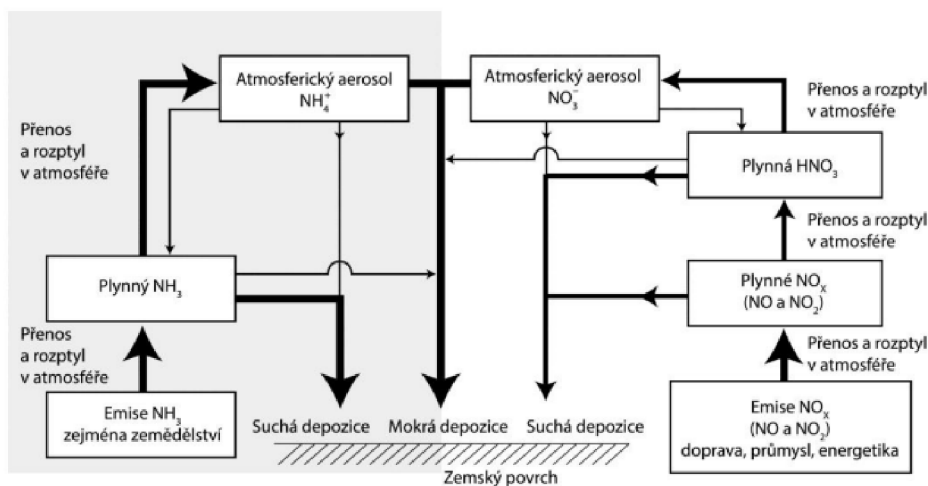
Atmosferický aerosol $NH_4^+$

Atmosferický aerosol $NO_3^-$

Přenos a rozptyl v atmosféře

Přenos a rozptyl v atmosféře

Plynná $HNO_3$

Přenos a rozptyl v atmosféře

Plynný $NH_3$

Plynné $NO_X$ ($NO$ a $NO_2$)

Přenos a rozptyl v atmosféře

Přenos a rozptyl v atmosféře

Emise $NH_3$ zejména zemědělství

Suchá depozice

Mokrá depozice

Suchá depozice

Emise $NO_X$ ($NO$ a $NO_2$) doprava, průmysl, energetika

Zemský povrch